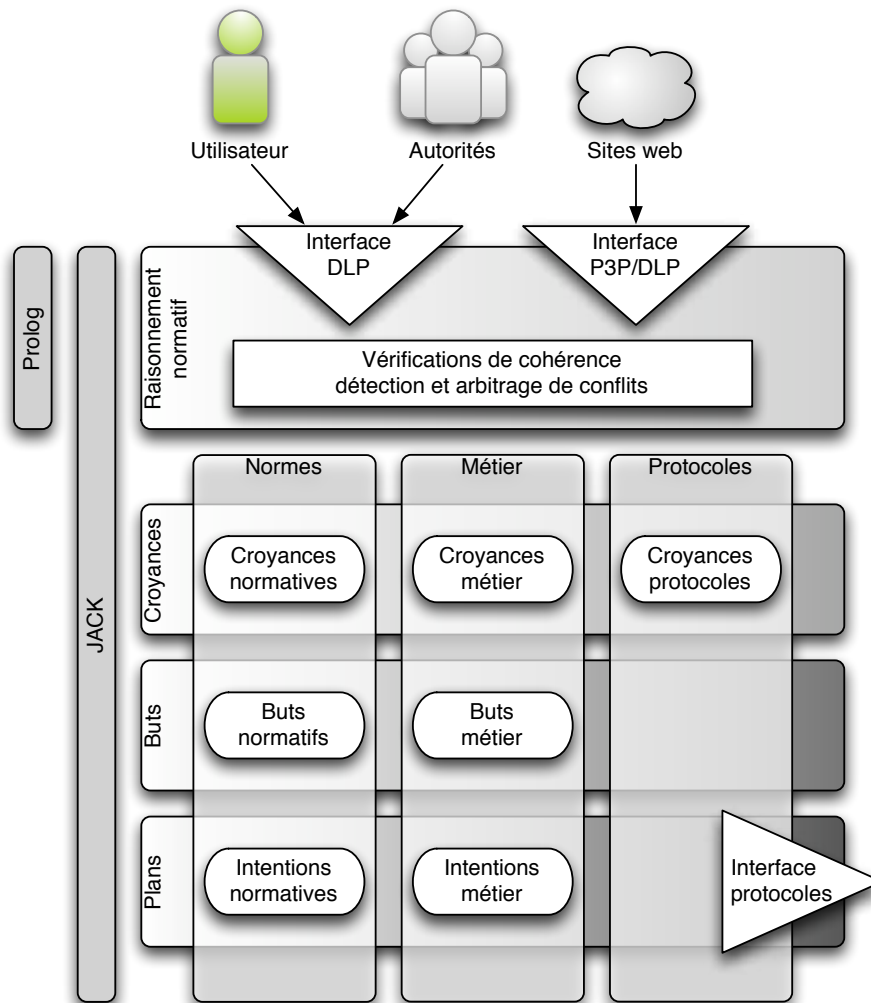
Utilisateur

Autorités

Sites web

Interface DLP

Interface P3P/DLP

Prolog

JACK

Raisonnement normatif

Vérifications de cohérence détection et arbitrage de conflits

Normes

Métier

Protocoles

Croyances

Croyances normatives

Croyances métier

Croyances protocoles

Buts

Buts normatifs

Buts métier

Plans

Intentions normatives

Intentions métier

Interface protocoles